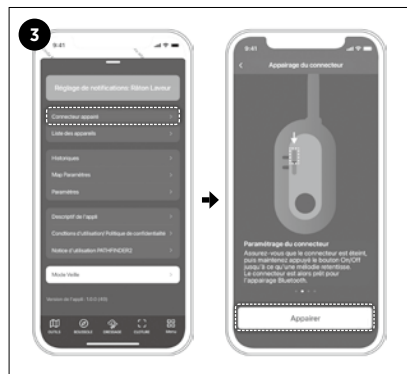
3

9:41

Réglage de notifications: Bâton Laveur

Connecter appareil

Liste des appareils

Historiques

Map Paramètres

Paramètres

Descriptif de l'appli

Conditions d'utilisation/ Politique de confidentialité

Notice d'utilisation PATHFINDER2

Mode Veille

Version de l'appli: 1.0.0 (40)

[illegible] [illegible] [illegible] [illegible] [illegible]

9:41

Appairage du connecteur

Paramétrage du connecteur

Assurez-vous que le connecteur est éteint, puis maintenez appuyé le bouton ON/OFF jusqu'à ce qu'une mélodie retentisse. Le connecteur est alors prêt pour l'appairage Bluetooth.

Appairer